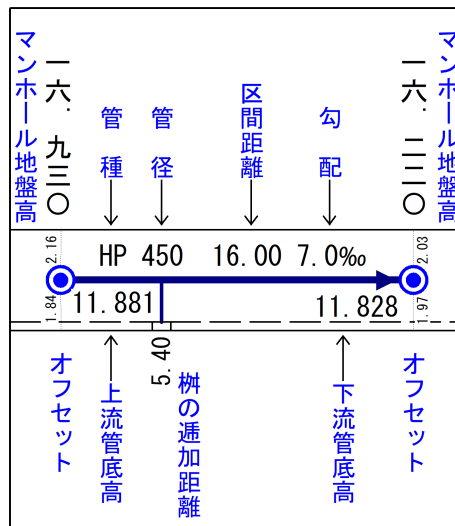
マンホール地盤高

一六.九三〇

管種

管径

区間距離

勾配

一六.二二〇

マンホール地盤高

2.16

HP 450 16.00 7.0‰

2.03

1.84

11.881

11.828

1.97

5.40

オフセット

上流管底高

枡の通加距離

下流管底高

オフセット